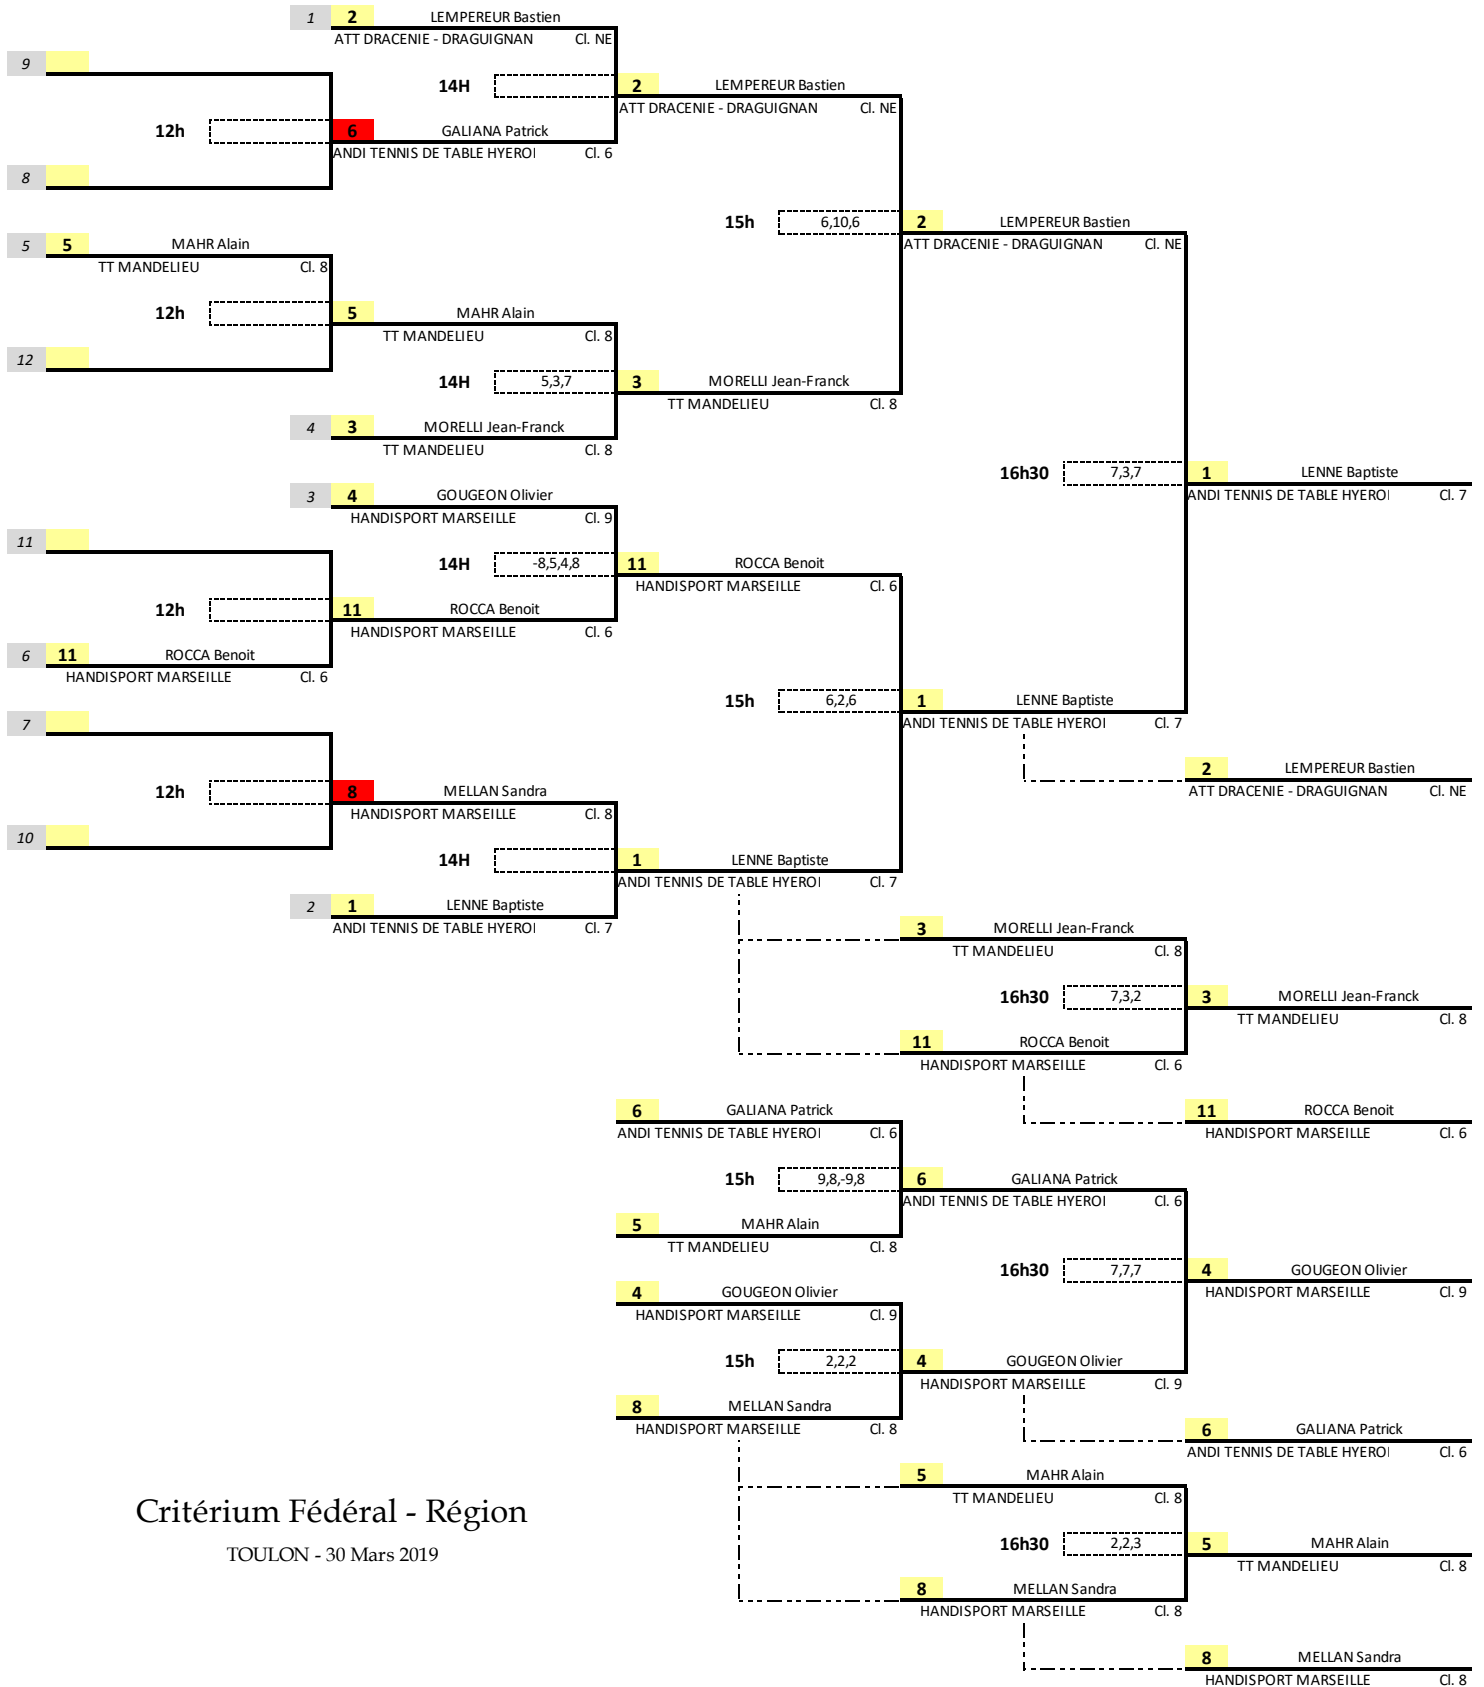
1 2 LEMPEREUR Bastien
ATT DRACENIE - DRAGUIGNAN Cl. NE

9

14H

2 LEMPEREUR Bastien
ATT DRACENIE - DRAGUIGNAN Cl. NE

12h

6 GALIANA Patrick
ANDI TENNIS DE TABLE HYEROI Cl. 6

8

15h 6,10,6

2 LEMPEREUR Bastien
ATT DRACENIE - DRAGUIGNAN Cl. NE

5 5 MAHR Alain
TT MANDELIEU Cl. 8

12h

5 MAHR Alain
TT MANDELIEU Cl. 8

12

14H 5,3,7

3 MORELLI Jean-Franck
TT MANDELIEU Cl. 8

4 3 MORELLI Jean-Franck
TT MANDELIEU Cl. 8

16h30 7,3,7

1 LENNE Baptiste
ANDI TENNIS DE TABLE HYEROI Cl. 7

3 4 GOUGEON Olivier
HANDISPORT MARSEILLE Cl. 9

11

14H -8,5,4,8

11 ROCCA Benoit
HANDISPORT MARSEILLE Cl. 6

12h

11 ROCCA Benoit
HANDISPORT MARSEILLE Cl. 6

6 11 ROCCA Benoit
HANDISPORT MARSEILLE Cl. 6

15h 6,2,6

1 LENNE Baptiste
ANDI TENNIS DE TABLE HYEROI Cl. 7

7

2 LEMPEREUR Bastien
ATT DRACENIE - DRAGUIGNAN Cl. NE

12h

8 MELLAN Sandra
HANDISPORT MARSEILLE Cl. 8

10

14H

1 LENNE Baptiste
ANDI TENNIS DE TABLE HYEROI Cl. 7

2 1 LENNE Baptiste
ANDI TENNIS DE TABLE HYEROI Cl. 7

3 MORELLI Jean-Franck
TT MANDELIEU Cl. 8

16h30 7,3,2

3 MORELLI Jean-Franck
TT MANDELIEU Cl. 8

11 ROCCA Benoit
HANDISPORT MARSEILLE Cl. 6

11 ROCCA Benoit
HANDISPORT MARSEILLE Cl. 6

6 GALIANA Patrick
ANDI TENNIS DE TABLE HYEROI Cl. 6

15h 9,8,-9,8

6 GALIANA Patrick
ANDI TENNIS DE TABLE HYEROI Cl. 6

5 MAHR Alain
TT MANDELIEU Cl. 8

16h30 7,7,7

4 GOUGEON Olivier
HANDISPORT MARSEILLE Cl. 9

4 GOUGEON Olivier
HANDISPORT MARSEILLE Cl. 9

15h 2,2,2

4 GOUGEON Olivier
HANDISPORT MARSEILLE Cl. 9

8 MELLAN Sandra
HANDISPORT MARSEILLE Cl. 8

6 GALIANA Patrick
ANDI TENNIS DE TABLE HYEROI Cl. 6

5 MAHR Alain
TT MANDELIEU Cl. 8

Critérium Fédéral - Région
TOULON - 30 Mars 2019

16h30 2,2,3

5 MAHR Alain
TT MANDELIEU Cl. 8

8 MELLAN Sandra
HANDISPORT MARSEILLE Cl. 8

8 MELLAN Sandra
HANDISPORT MARSEILLE Cl. 8